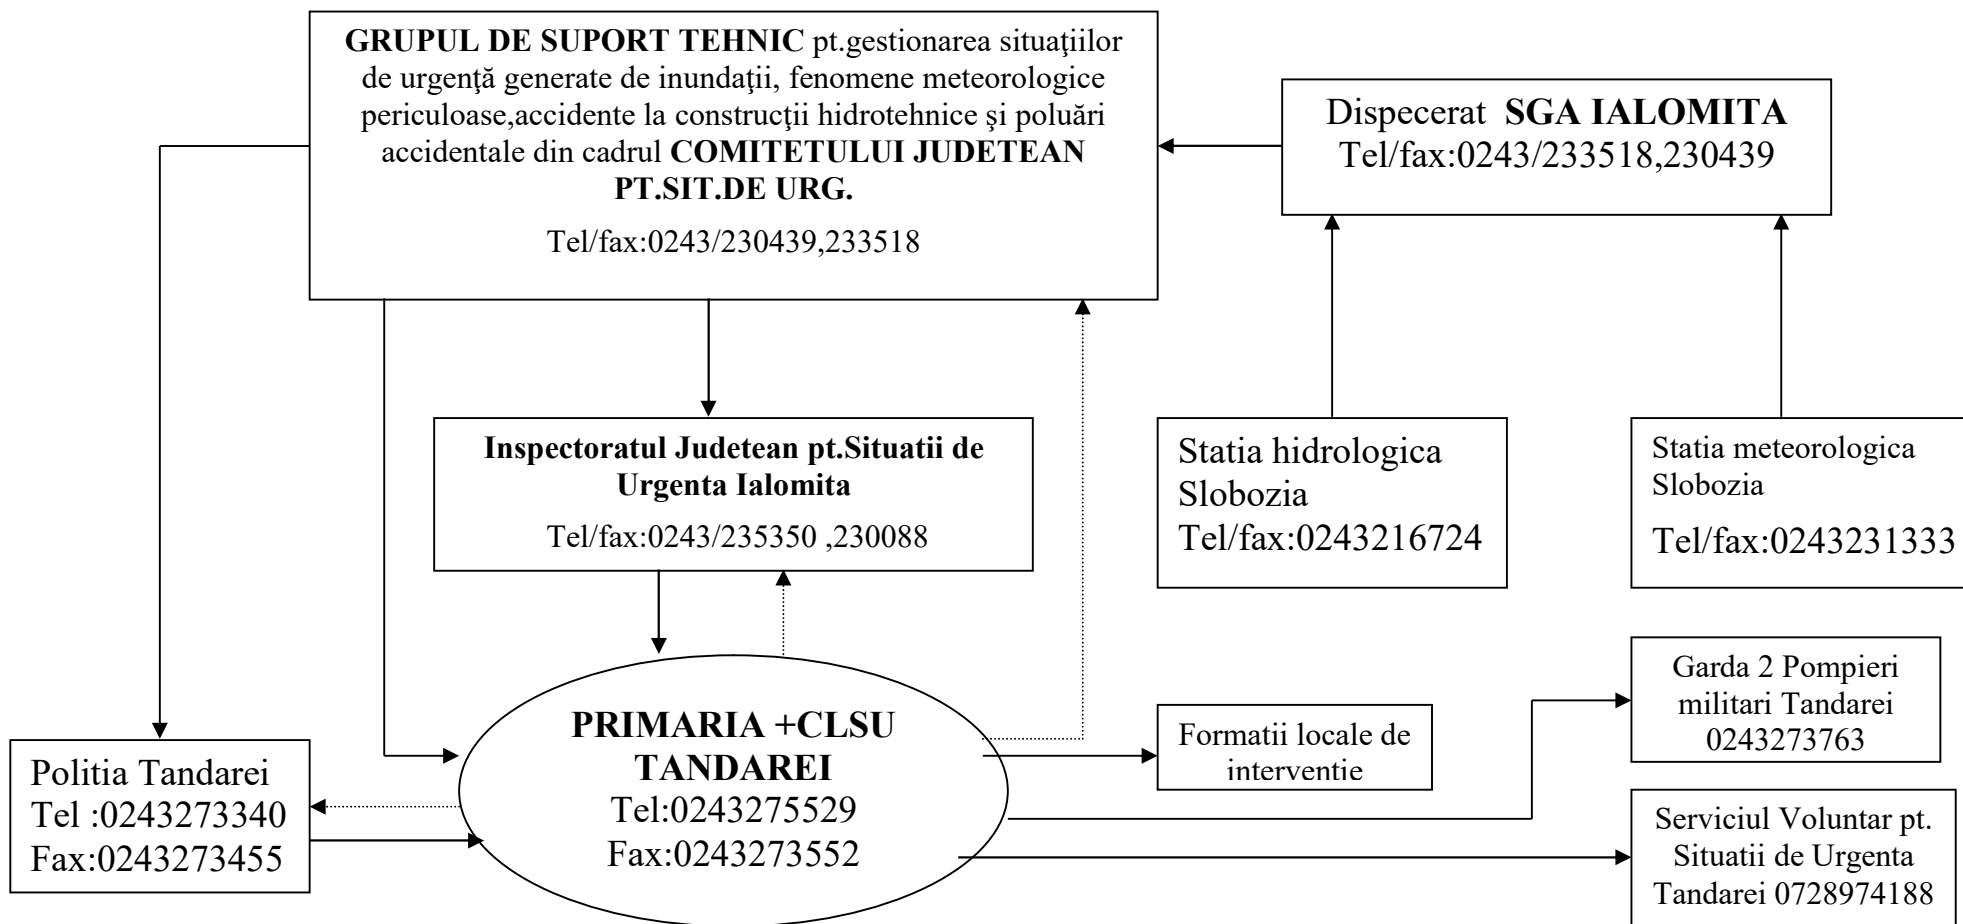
**GRUPUL DE SUPORT TEHNIC** pt.gestionarea situaţiilor de urgenţă generate de inundaţii, fenomene meteorologice periculoase,accidente la construcţii hidrotehnice şi poluări accidentale din cadrul **COMITETULUI JUDETEAN PT.SIT.DE URG.**

Tel/fax:0243/230439,233518

Dispecerat **SGA IALOMITA**
Tel/fax:0243/233518,230439

**Inspectoratul Judetean pt.Situatii de Urgenta Ialomita**
Tel/fax:0243/235350 ,230088

Statia hidrologica Slobozia
Tel/fax:0243216724

Statia meteorologica Slobozia
Tel/fax:0243231333

Garda 2 Pompieri militari Tandarei 0243273763

**PRIMARIA +CLSU TANDAREI**
Tel:0243275529
Fax:0243273552

Formatii locale de interventie

Politia Tandarei
Tel :0243273340
Fax:0243273455

Serviciul Voluntar pt. Situatii de Urgenta Tandarei 0728974188